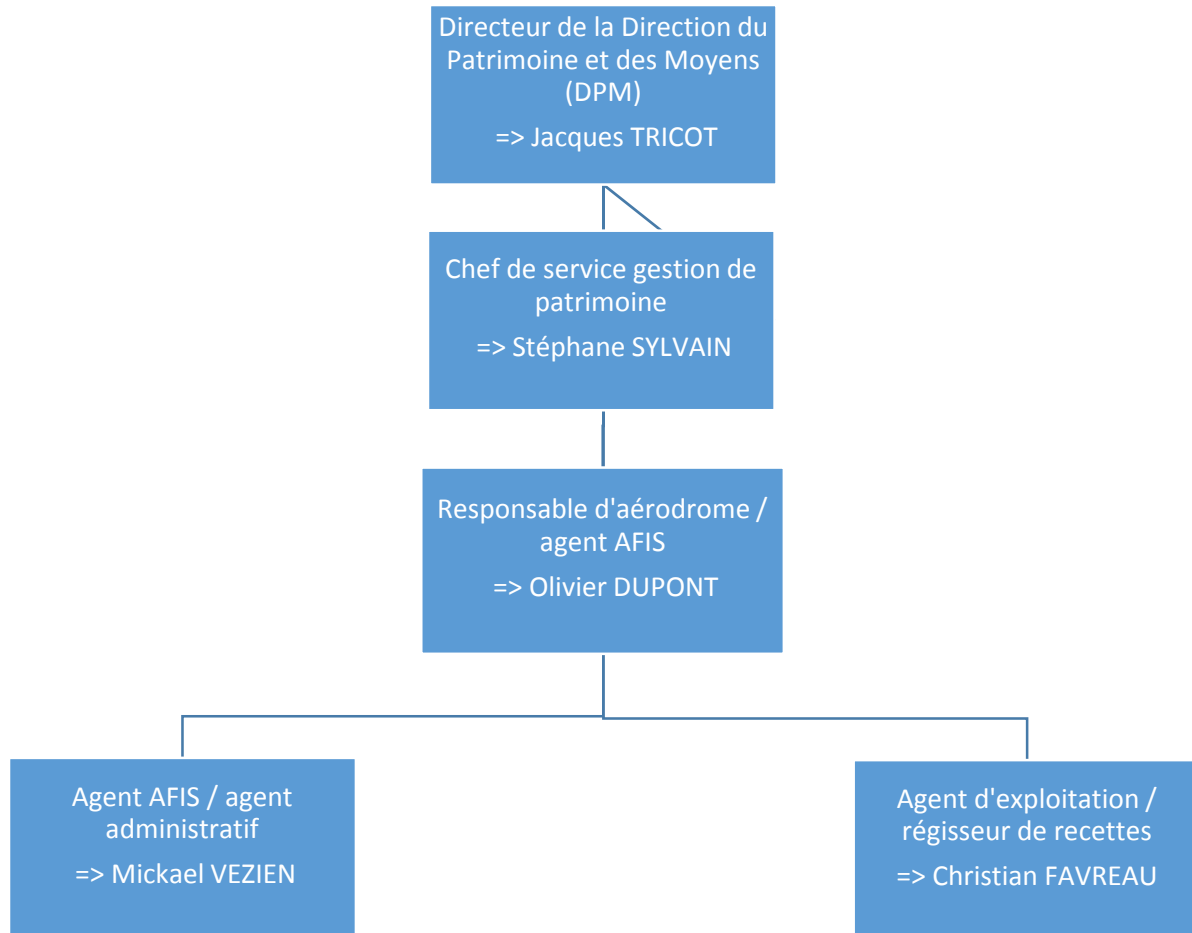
Directeur de la Direction du Patrimoine et des Moyens (DPM)

=> Jacques TRICOT

Chef de service gestion de patrimoine

=> Stéphane SYLVAIN

Responsable d'aérodrome / agent AFIS

=> Olivier DUPONT

Agent AFIS / agent administratif

=> Mickael VEZIEN

Agent d'exploitation / régisseur de recettes

=> Christian FAVREAU